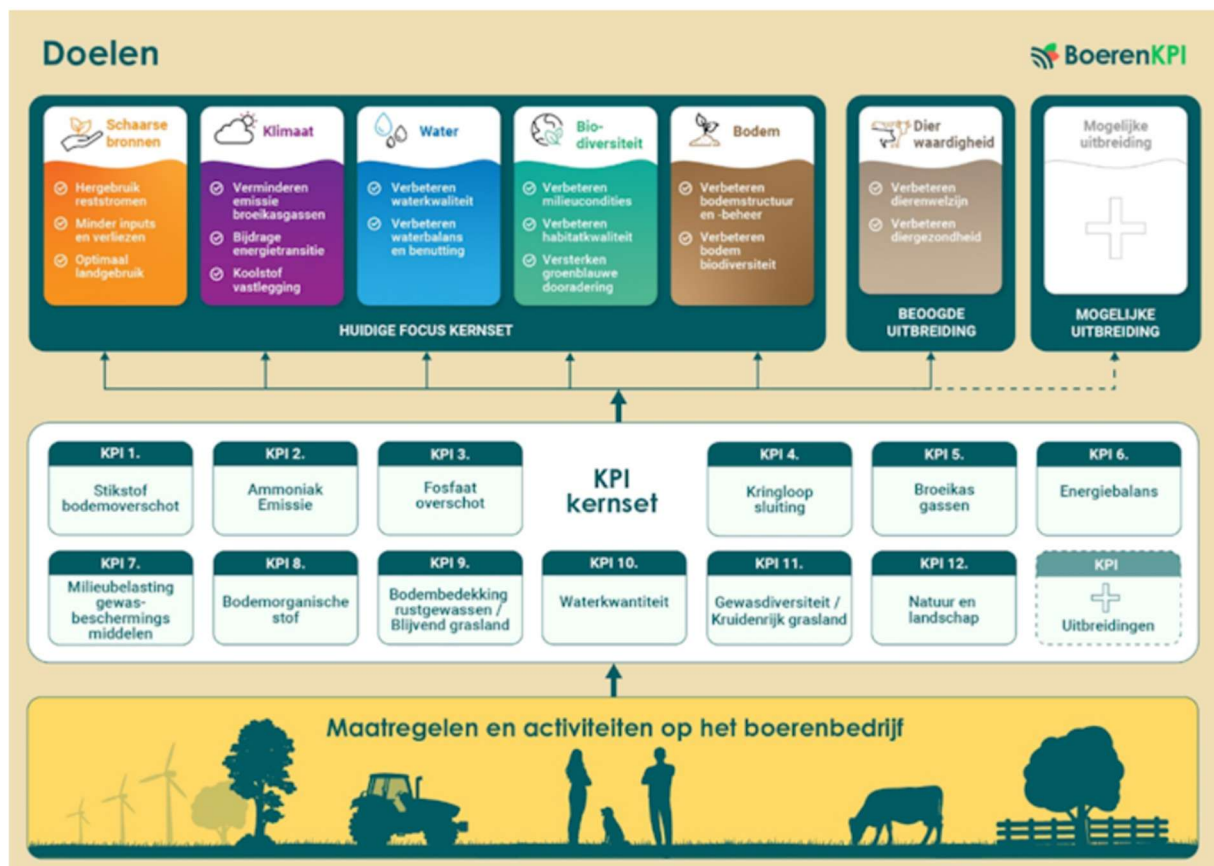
Doelen

BoerenKPI

Schaarse bronnen
Hergebruik reststromen
Minder inputs en verliezen
Optimaal landgebruik

Klimaat
Verminderen emissie broeikasgassen
Bijdrage energietransitie
Koolstof vastlegging

Water
Verbeteren waterkwaliteit
Verbeteren waterbalans en benutting

Biodiversiteit
Verbeteren milieucondities
Verbeteren habitatkwaliteit
Versterken groenblauwe dooradering

Bodem
Verbeteren bodemstructuur en -beheer
Verbeteren bodem biodiversiteit

HUIDIGE FOCUS KERNSET

Dier waardigheid
Verbeteren dierenwelzijn
Verbeteren diergezondheid

BEOOGDE UITBREIDING

Mogelijke uitbreiding

MOGELIJKE UITBREIDING

KPI kernset

| KPI 1. | KPI 2. | KPI 3. | KPI 4. | KPI 5. | KPI 6. |
|---|---|---|---|---|---|
| Stikstof bodemoverschot | Ammoniak Emissie | Fosfaat overschot | Kringloop sluiting | Broeikas gassen | Energiebalans |

| KPI 7. | KPI 8. | KPI 9. | KPI 10. | KPI 11. | KPI 12. | KPI |
|---|---|---|---|---|---|---|
| Milieubelasting gewasbeschermings middelen | Bodemorganische stof | Bodembedekking rustgewassen / Blijvend grasland | Waterkwantiteit | Gewasdiversiteit / Kruidenrijk grasland | Natuur en landschap | Uitbreidingen |

Maatregelen en activiteiten op het boerenbedrijf